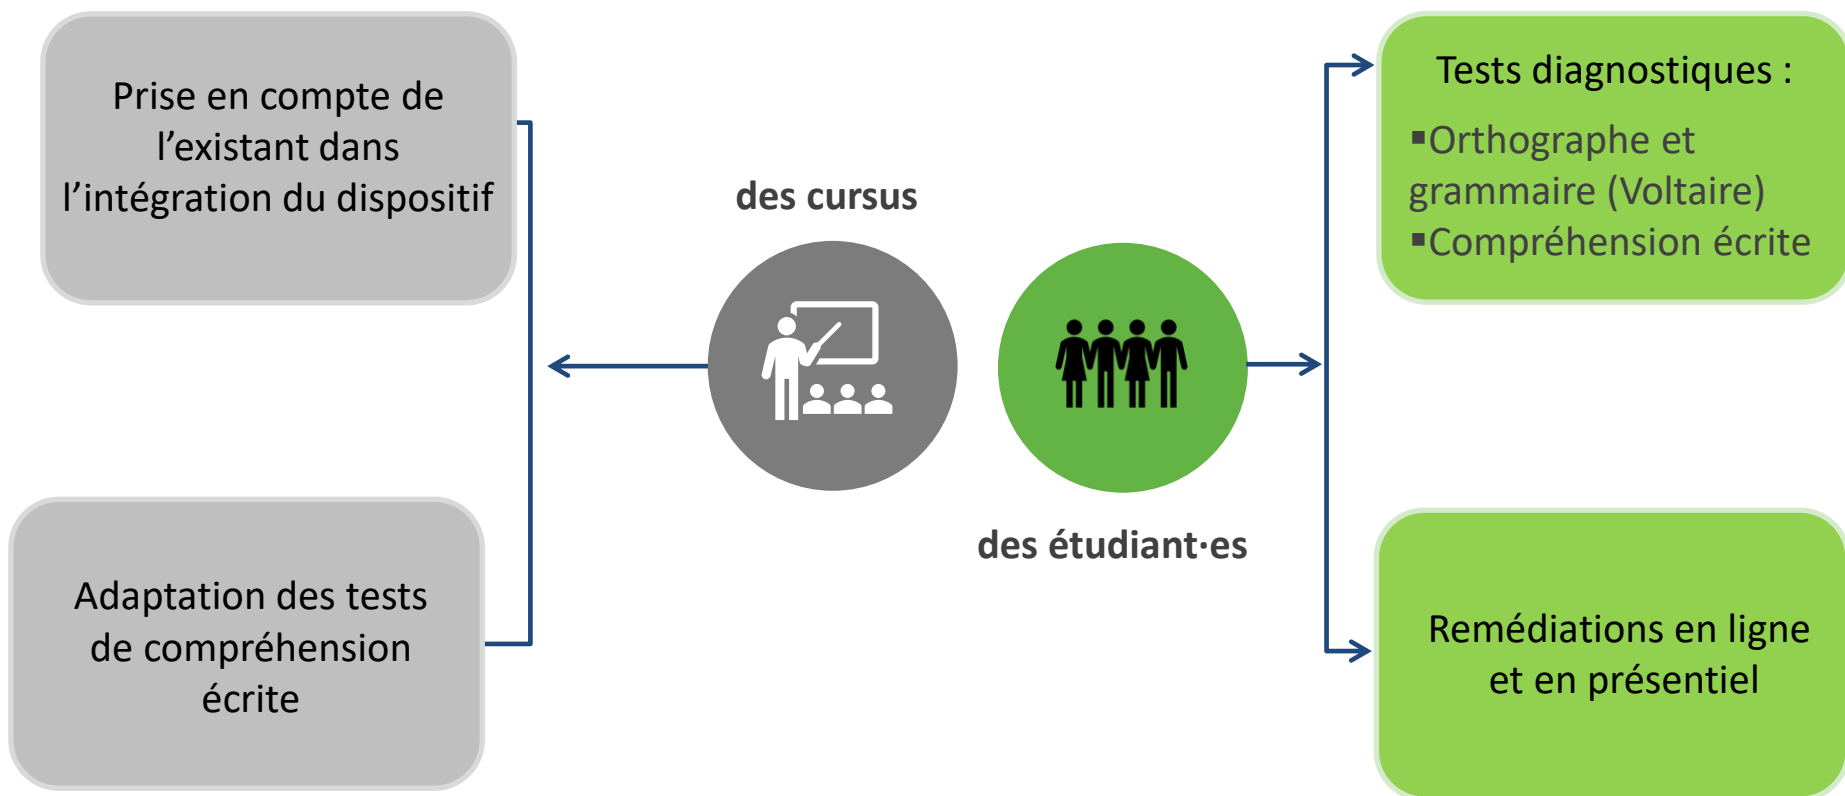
Prise en compte de l’existant dans l’intégration du dispositif

Adaptation des tests de compréhension écrite

des cursus

des étudiant·es

Tests diagnostiques :
▪Orthographe et grammaire (Voltaire)
▪Compréhension écrite

Remédiations en ligne et en présentiel